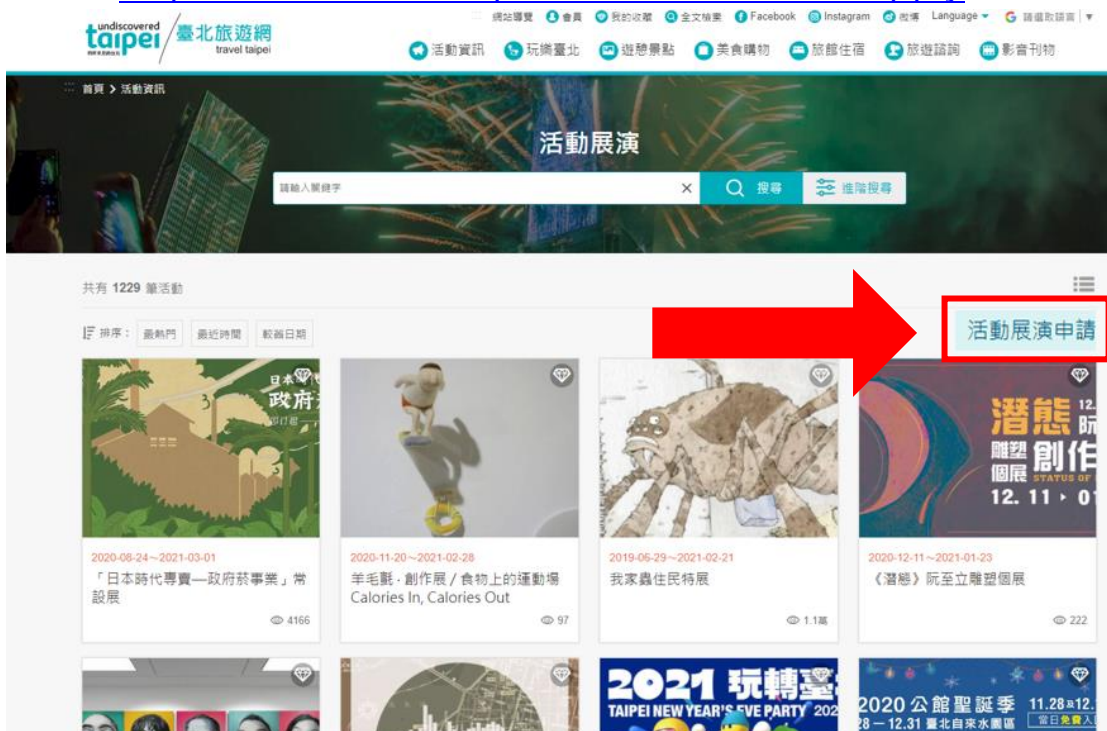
undiscovered taipei 臺北旅遊網 travel taipei

網站導覽 會員 我的收藏 全文檢索 Facebook Instagram 微博 Language 請選取語言

活動資訊 玩轉臺北 遊憩景點 美食購物 旅館住宿 旅遊諮詢 影音刊物

首頁 > 活動資訊

活動展演

請輸入關鍵字

搜尋 進階搜尋

共有 1229 筆活動

排序： 最熱門 最近時間 較舊日期

活動展演申請

日本 政府

2020-08-24～2021-03-01
「日本時代專賣—政府菸事業」常設展
4166

2020-11-20～2021-02-28
羊毛氈．創作展 / 食物上的運動場 Calories In, Calories Out
97

2019-06-29～2021-02-21
我家蟲住民特展
1.1萬

潛態 雕塑個展 創作 STATUS OF 12.11 ▸ 01

2020-12-11～2021-01-23
《潛戀》阮至立雕塑個展
222

2021 玩轉臺 TAIPEI NEW YEAR'S EVE PARTY 202

2020 公館聖誕季 11.28～12. 28－12.31 臺北自來水園區 當日免費入